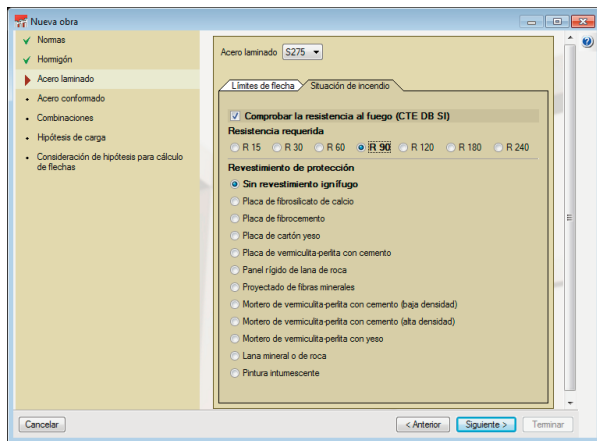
Nueva obra

Normas
Hormigón
Acero laminado
Acero conformado
Combinaciones
Hipótesis de carga
Consideración de hipótesis para cálculo de flechas

Acero laminado S275

Límites de flecha
Situación de incendio

Comprobar la resistencia al fuego (CTE DB SI)
Resistencia requerida
R 15 R 30 R 60 R 90 R 120 R 180 R 240

Revestimiento de protección
Sin revestimiento ignífugo
Placa de fibrosilicato de calcio
Placa de fibrocemento
Placa de cartón yeso
Placa de vermiculita-perlita con cemento
Panel rígido de lana de roca
Proyectado de fibras minerales
Mortero de vermiculita-perlita con cemento (baja densidad)
Mortero de vermiculita-perlita con cemento (alta densidad)
Mortero de vermiculita-perlita con yeso
Lana mineral o de roca
Pintura intumescente

Cancelar
< Anterior
Siguiente >
Terminar